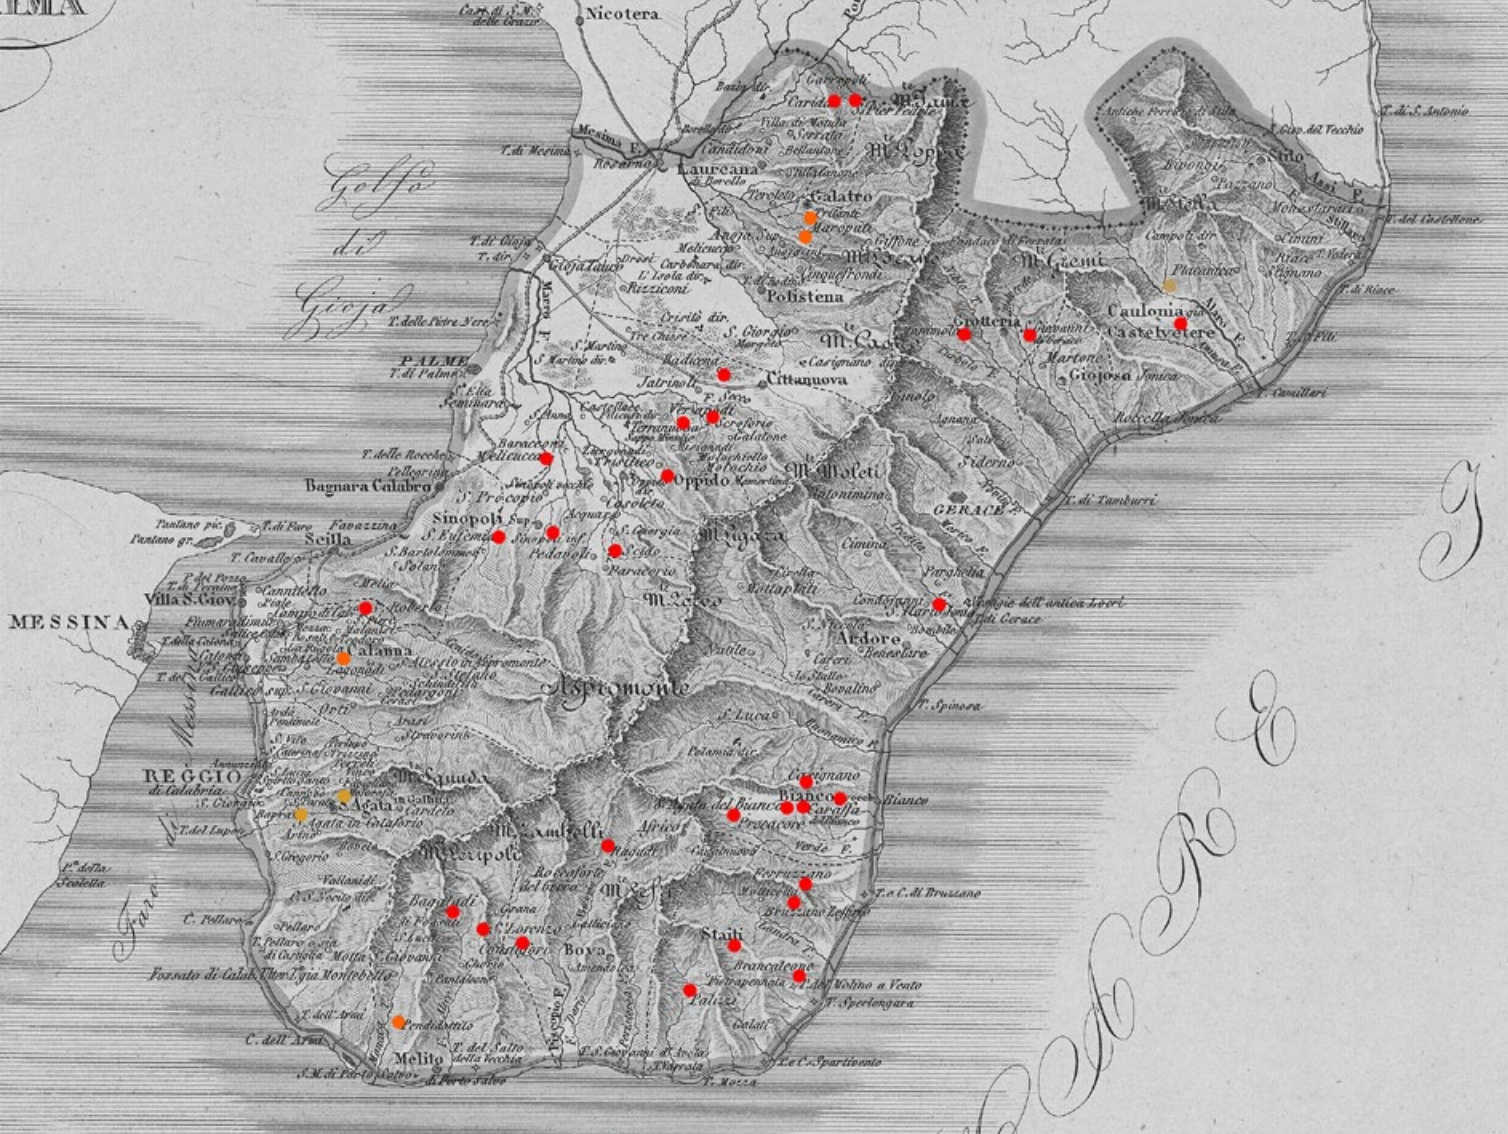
IMA

Nicotera

Golfo di Gioja

Messina F.

Rosarno

Laureana di Borello

Galatro

Polistena

Cittanuova

Gioja Tauro

Rizziconi

PALME

T. di Palme

Seminara

Bagnara Calabro

Scilla

Sinopoli

Oppido

Messina

Villa S. Giov.

MESSINA

Calanna

Aspromonte

REGGIO di Calabria

S. Agata

Bagaladi

Bova

Melito di Porto Salvo

Staiti

Palizzi

Brancaleone

Bianco

Caraffa

Africo

Ardore

GERACE

Siderno

Gioiosa Jonica

Grotteria

Caulonia

Castelvetere

Stilo

Roccella Jonica

Placanica

T. di Tamburri

T. Spinoso

T. Spartivento

MARE

Faro di Messina

M. Poro

M. Moleti

M. Zomaro

M. Gremi

M. Cappa

M. Montalto

Pentidattilo

Staiti

T. di Gioja

T. delle Pietre Nere

T. delle Rocche

C. dell' Armi

Antiche Rovine della antica Locri